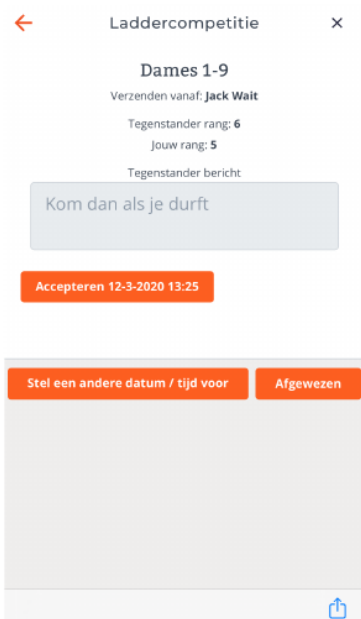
Laddercompetitie

Dames 1-9

Verzenden vanaf: Jack Wait

Tegenstander rang: 6

Jouw rang: 5

Tegenstander bericht

Kom dan als je durft

Accepteren 12-3-2020 13:25

Stel een andere datum / tijd voor

Afgewezen